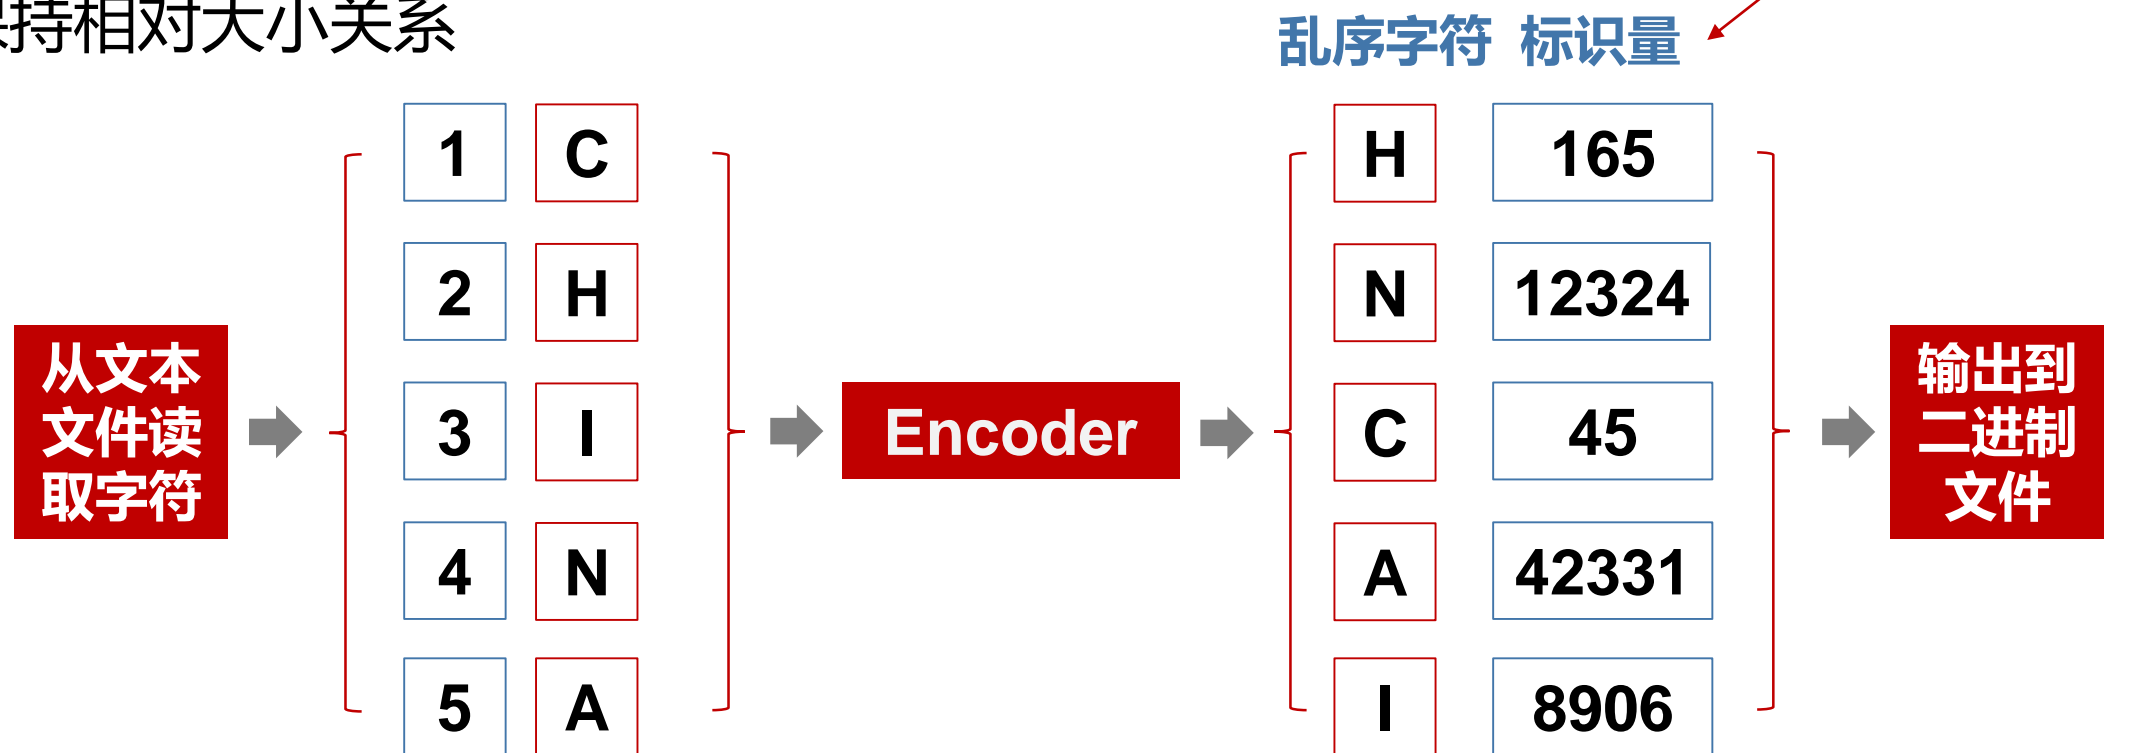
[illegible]持相对大小关系

乱序字符 标识量

从文本文件读取字符

| 1 | C |
|---|---|
| 2 | H |
| 3 | I |
| 4 | N |
| 5 | A |

Encoder

| H | 165 |
|---|---|
| N | 12324 |
| C | 45 |
| A | 42331 |
| I | 8906 |

输出到二进制文件